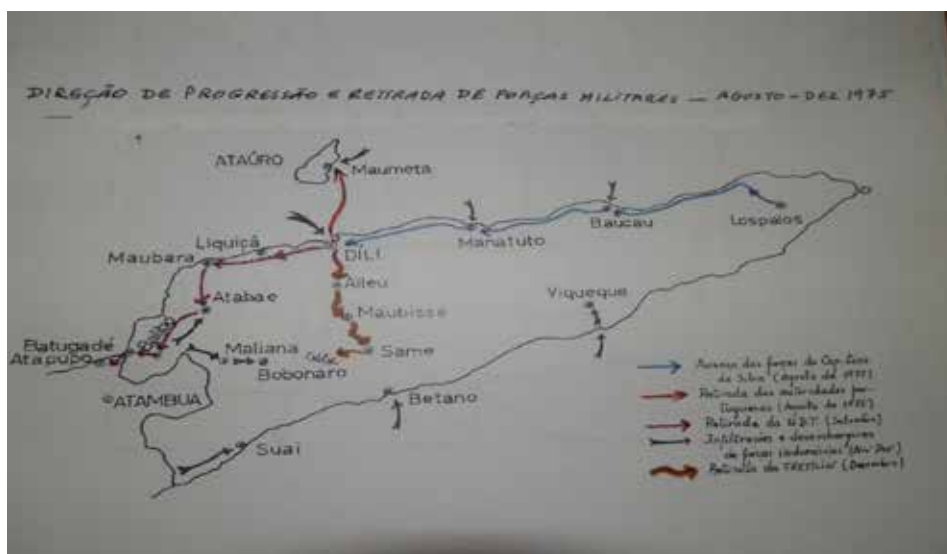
DIREÇÃO DE PROGRESSÃO E RETIRADA DE FORÇAS MILITARES — AGOSTO - DEZ 1975

ATAÚRO
Maumeta
Liquiçá
DILI
Maubara
Manatuto
Baucau
Lospalos
Aileu
Atabae
Maubisse
Viqueque
Batugadé
Atapupo
Maliana
Same
Bobonaro
ATAMBUA
Betano
Suai

Avanço das forças do Cap. Lino da Silva (Agosto de 1975)
Retirada das autoridades portuguesas (Agosto de 1975)
Retirada da UDT (Setembro)
Infiltrações e desembarques de forças indonésias (Nov-Dez)
Retirada da FRETILIN (Dezembro)